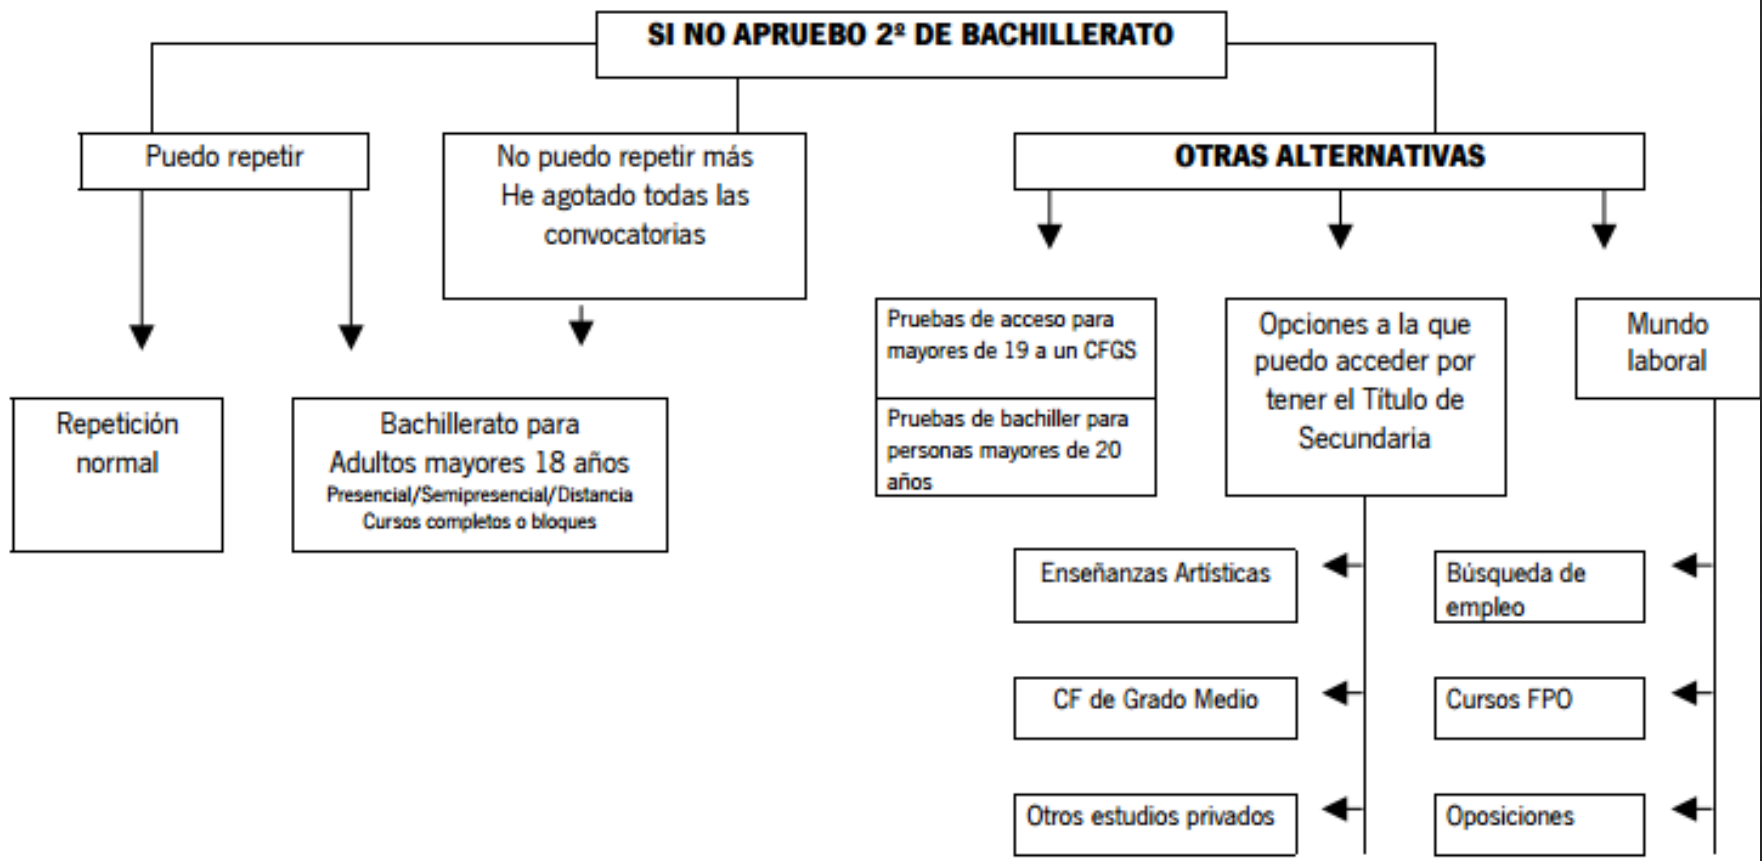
SI NO APRUEBO 2º DE BACHILLERATO

Puedo repetir

No puedo repetir más He agotado todas las convocatorias

OTRAS ALTERNATIVAS

Repetición normal

Bachillerato para Adultos mayores 18 años
Presencial/Semipresencial/Distancia
Cursos completos o bloques

Pruebas de acceso para mayores de 19 a un CFGS

Pruebas de bachiller para personas mayores de 20 años

Opciones a la que puedo acceder por tener el Título de Secundaria

Mundo laboral

Enseñanzas Artísticas

CF de Grado Medio

Otros estudios privados

Búsqueda de empleo

Cursos FPO

Oposiciones